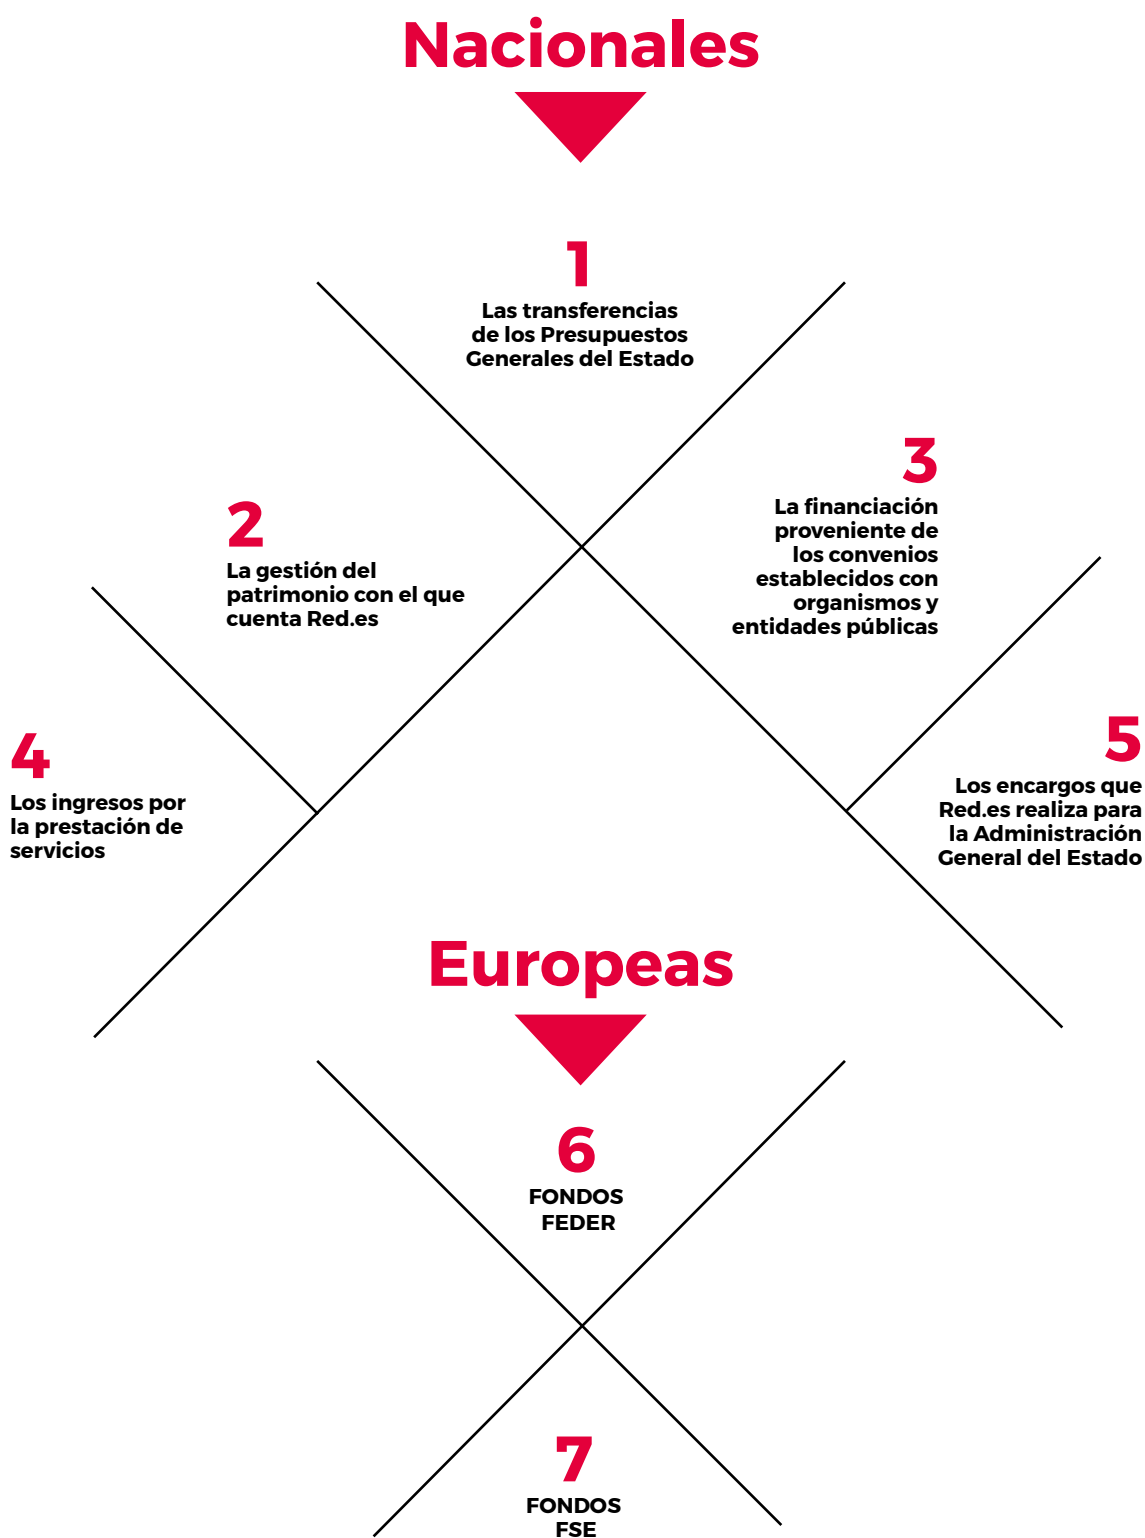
Nacionales

1
Las transferencias de los Presupuestos Generales del Estado

2
La gestión del patrimonio con el que cuenta Red.es

3
La financiación proveniente de los convenios establecidos con organismos y entidades públicas

4
Los ingresos por la prestación de servicios

5
Los encargos que Red.es realiza para la Administración General del Estado

Europeas

6
FONDOS FEDER

7
FONDOS FSE